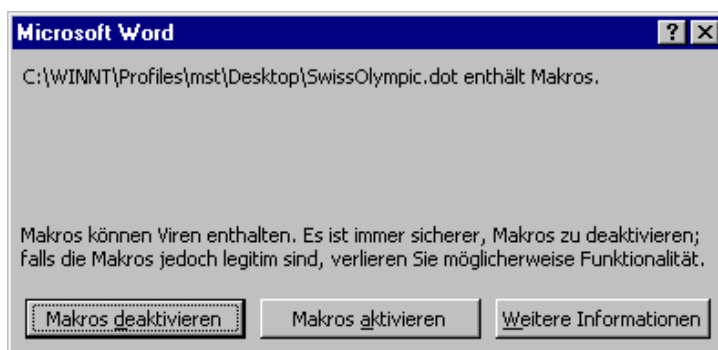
Microsoft Word

?

C:\WINNT\Profiles\mst\Desktop\SwissOlympic.dot enthält Makros.

Makros können Viren enthalten. Es ist immer sicherer, Makros zu deaktivieren; falls die Makros jedoch legitim sind, verlieren Sie möglicherweise Funktionalität.

Makros deaktivieren

Makros aktivieren

Weitere Informationen